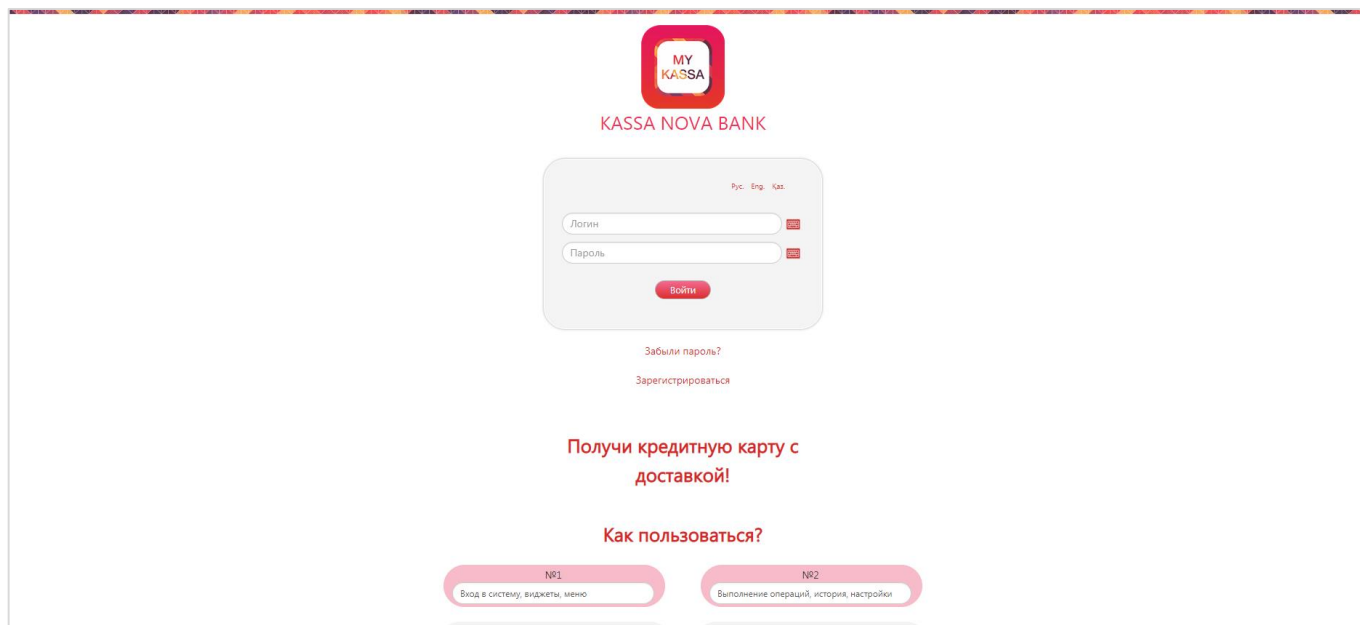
MY KASSA

KASSA NOVA BANK

Рус. Eng. Қаз.

Логин

Пароль

Войти

Забыли пароль?

Зарегистрироваться

Получи кредитную карту с доставкой!

Как пользоваться?

№1
Вход в систему, виджеты, меню

№2
Выполнение операций, история, настройки